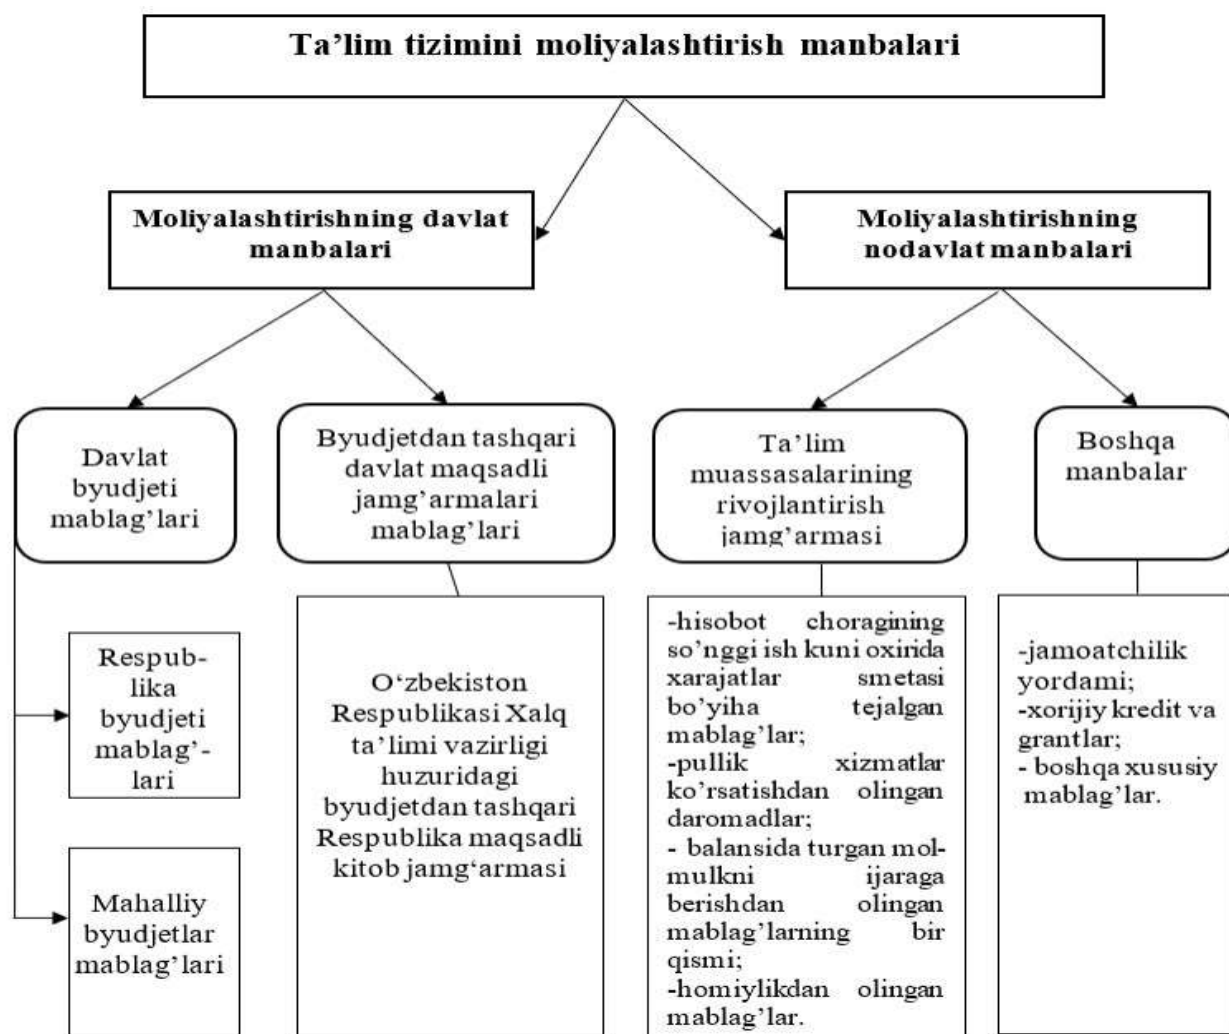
Ta’lim tizimini moliyalashtirish manbalari

Moliyalashtirishning davlat manbalari

Moliyalashtirishning nodavlat manbalari

Davlat byudjeti mablag’lari

Byudjetdan tashqari davlat maqsadli jamg’armalari mablag’lari

Ta’lim muassasalarining rivojlantirish jamg’armasi

Boshqa manbalar

Respublika byudjeti mablag’lari

Mahalliy byudjetlar mablag’lari

O‘zbekiston Respublikasi Xalq ta’limi vazirligi huzuridagi byudjetdan tashqari Respublika maqsadli kitob jamg‘armasi

-hisobot choragining so’nggi ish kuni oxirida xarajatlar smetasi bo’yiha tejalgan mablag’lar;
-pullik xizmatlar ko’rsatishdan olingan daromadlar;
- balansida turgan mol-mulkni ijaraga berishdan olingan mablag’larning bir qismi;
-homiylikdan olingan mablag’lar.

-jamoatchilik yordami;
-xorijiy kredit va grantlar;
- boshqa xususiy mablag’lar.